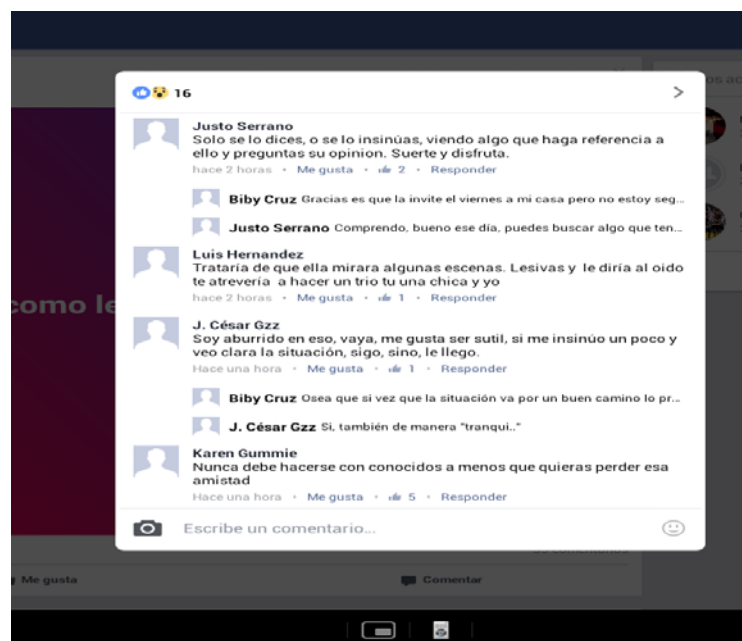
16

Justo Serrano
Solo se lo dices, o se lo insinúas, viendo algo que haga referencia a ello y preguntas su opinion. Suerte y disfruta.
hace 2 horas · Me gusta · 2 · Responder

Biby Cruz Gracias es que la invite el viernes a mi casa pero no estoy seg...

Justo Serrano Comprendo, bueno ese día, puedes buscar algo que ten...

Luis Hernandez
Trataría de que ella mirara algunas escenas. Lesivas y le diría al oido te atrevería a hacer un trio tu una chica y yo
hace 2 horas · Me gusta · 1 · Responder

J. César Gzz
Soy aburrido en eso, vaya, me gusta ser sutil, si me insinúo un poco y veo clara la situación, sigo, sino, le llego.
Hace una hora · Me gusta · 1 · Responder

Biby Cruz Osea que si vez que la situación va por un buen camino lo pr...

J. César Gzz Si, también de manera "tranqui.."

Karen Gummie
Nunca debe hacerse con conocidos a menos que quieras perder esa amistad
Hace una hora · Me gusta · 5 · Responder

Escribe un comentario...

como le

Me gusta

Comentar